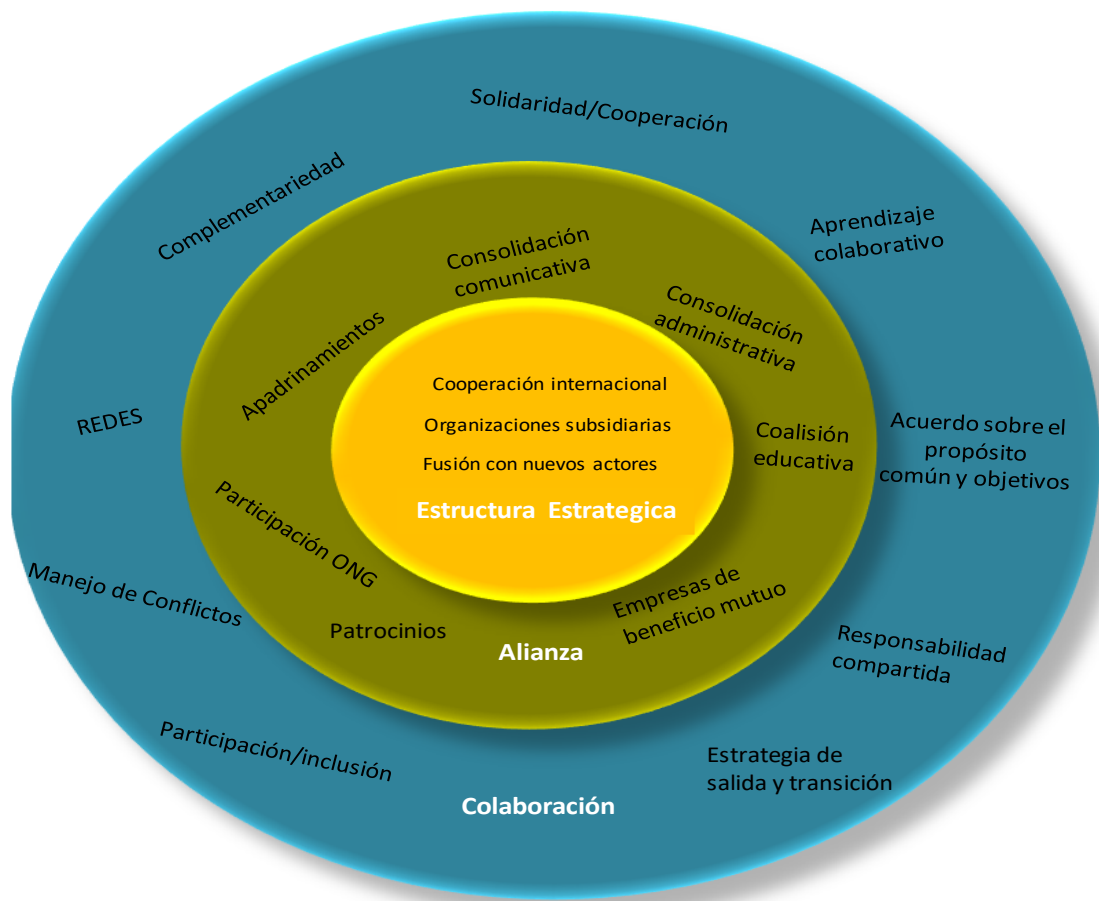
Solidaridad/Cooperación

Complementariedad

Aprendizaje colaborativo

Consolidación comunicativa

Consolidación administrativa

Apadrinamientos

Cooperación internacional

Organizaciones subsidiarias

Fusión con nuevos actores

Estructura Estrategica

REDES

Coalisión educativa

Acuerdo sobre el propósito común y objetivos

Participación ONG

Manejo de Conflictos

Patrocinios

Empresas de beneficio mutuo

Alianza

Responsabilidad compartida

Participación/inclusión

Estrategia de salida y transición

Colaboración